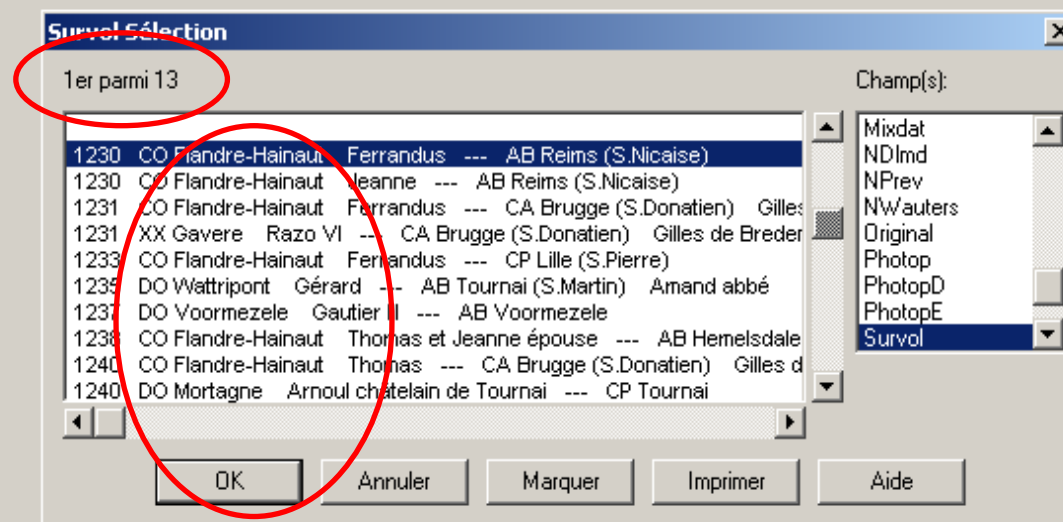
Survol Sélection

1er parmi 13

Champ(s):

1230 CO Flandre-Hainaut Ferrandus --- AB Reims (S.Nicaise)
1230 CO Flandre-Hainaut Jeanne --- AB Reims (S.Nicaise)
1231 CO Flandre-Hainaut Ferrandus --- CA Brugge (S.Donatien) Gilles
1231 XX Gavere Razo VI --- CA Brugge (S.Donatien) Gilles de Breder
1233 CO Flandre-Hainaut Ferrandus --- CP Lille (S.Pierre)
1235 DO Wattripont Gérard --- AB Tournai (S.Martin) Amand abbé
1237 DO Voormezele Gautier II --- AB Voormezele
1238 CO Flandre-Hainaut Thomas et Jeanne épouse --- AB Hemelsdale
1240 CO Flandre-Hainaut Thomas --- CA Brugge (S.Donatien) Gilles d
1240 DO Mortagne Arnoul châtelain de Tournai --- CP Tournai

Mixdat
NDImd
NPrev
NWauters
Original
Photop
PhotopD
PhotopE
Survol

OK
Annuler
Marquer
Imprimer
Aide